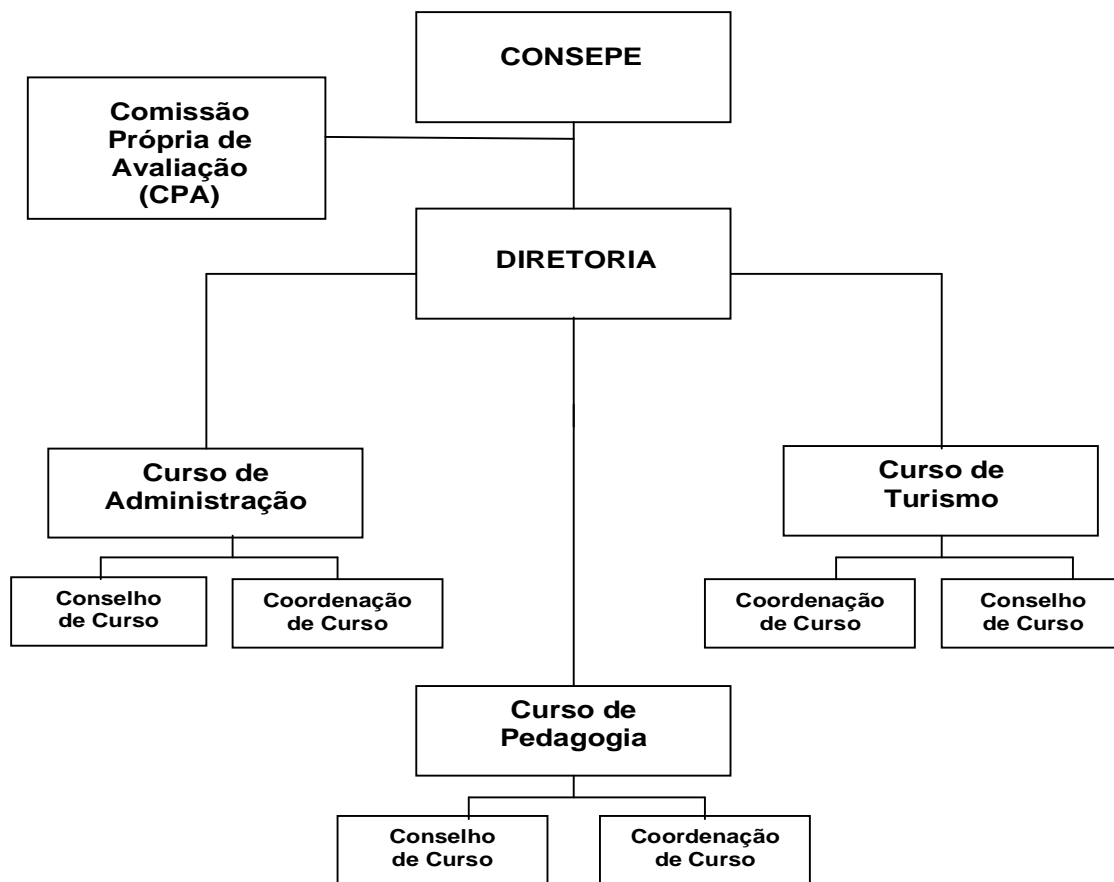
CONSEPE

Comissão Própria de Avaliação (CPA)

DIRETORIA

Curso de Administração

Conselho de Curso

Coordenação de Curso

Curso de Turismo

Coordenação de Curso

Conselho de Curso

Curso de Pedagogia

Conselho de Curso

Coordenação de Curso